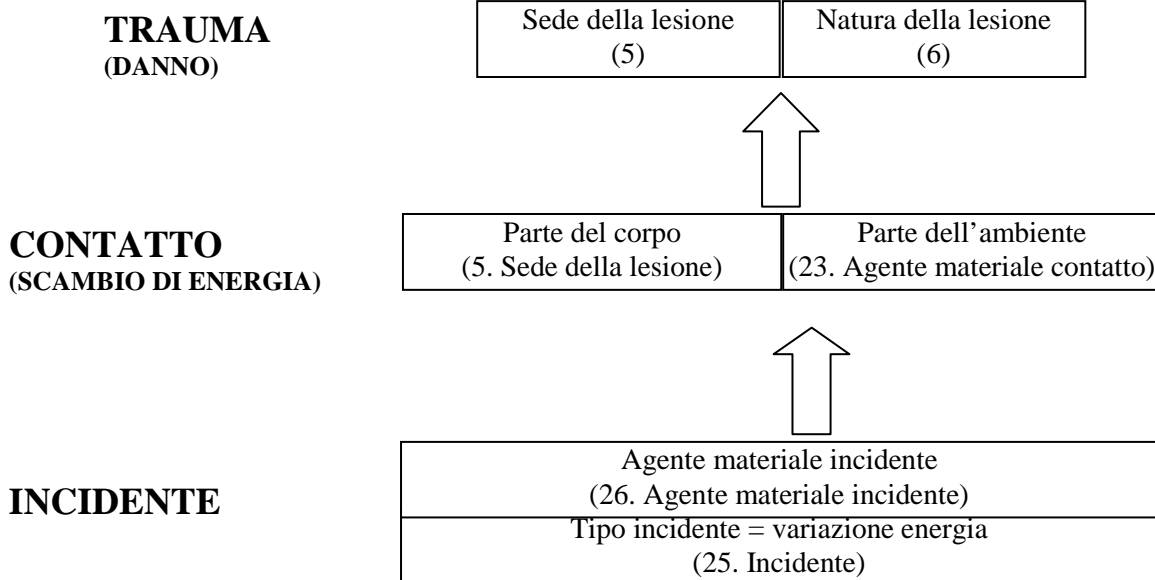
**TRAUMA**
**(DANNO)**

| Sede della lesione (5) | Natura della lesione (6) |
|---|---|

**CONTATTO**
**(SCAMBIO DI ENERGIA)**

| Parte del corpo (5. Sede della lesione) | Parte dell'ambiente (23. Agente materiale contatto) |
|---|---|

**INCIDENTE**

Agente materiale incidente
(26. Agente materiale incidente)

Tipo incidente = variazione energia
(25. Incidente)